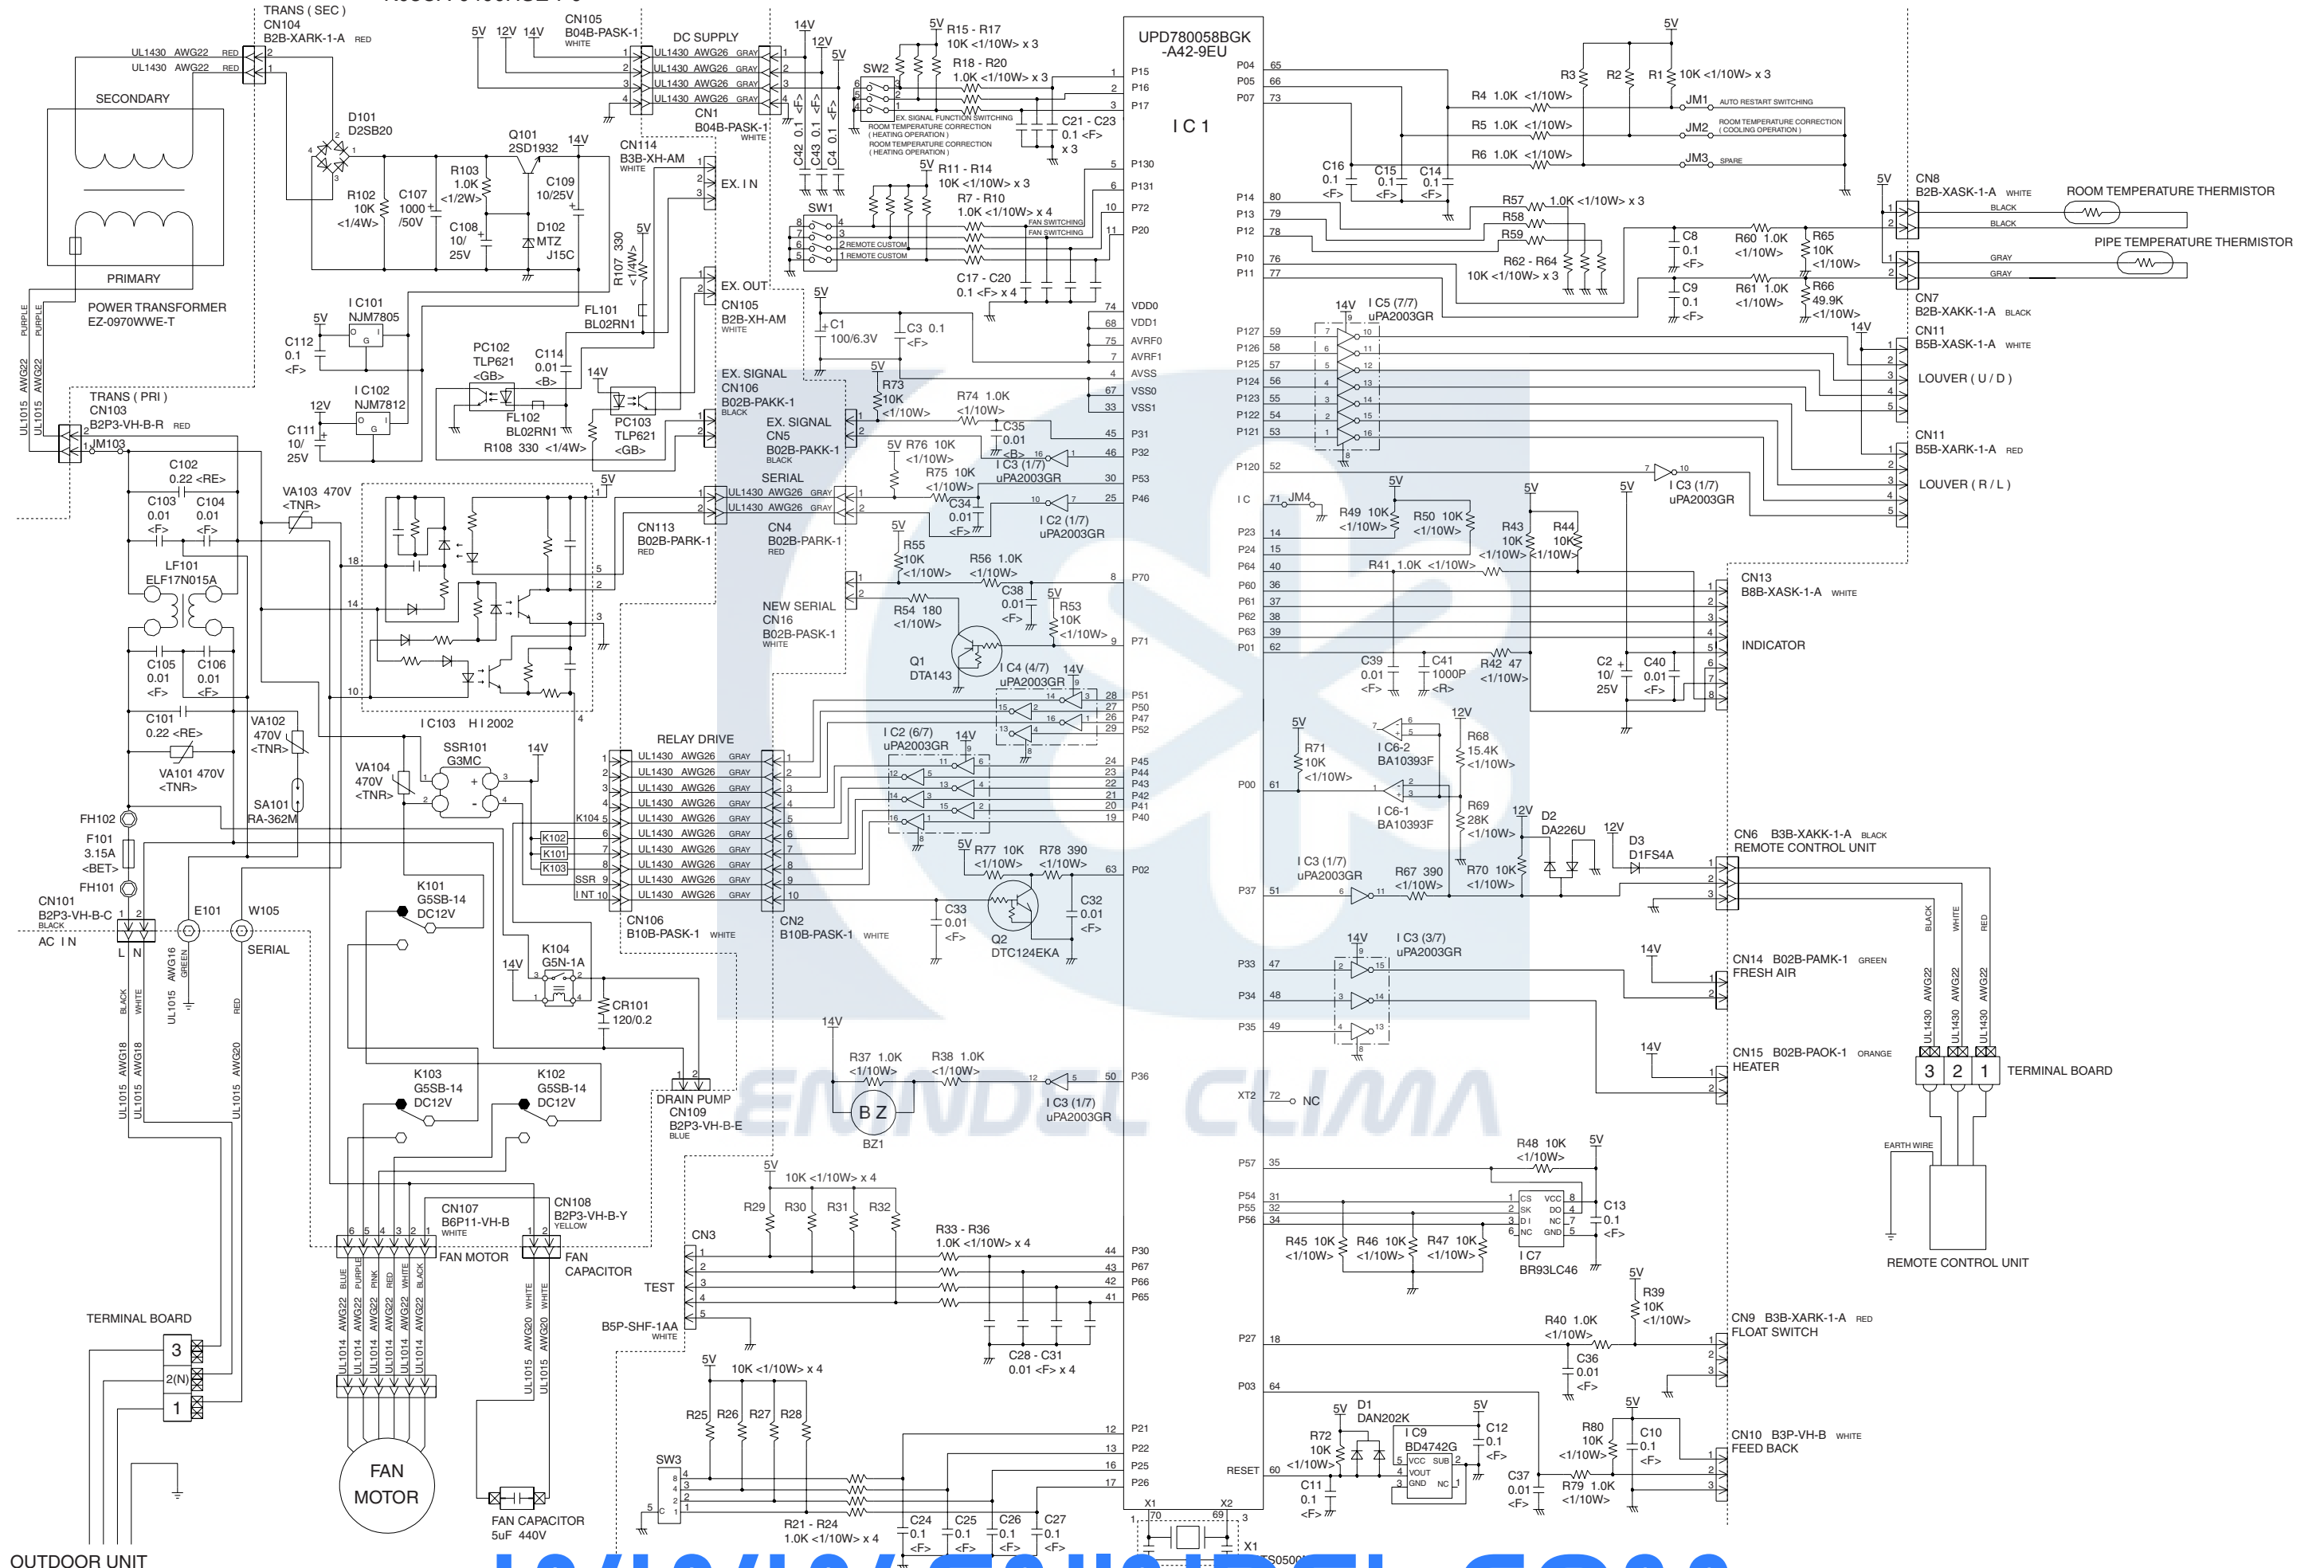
TRANS ( SEC )
CN104
B2B-XARK-1-A RED
UL1430 AWG22 RED
UL1430 AWG22 RED
SECONDARY
PRIMARY
POWER TRANSFORMER
EZ-0970WWE-T
D101
D2SB20
Q101
2SD1932
R103 1.0K <1/2W>
R102 10K <1/4W>
C107 1000 /50V
C108 10/ 25V
C109 10/25V
D102 MTZ J15C
CN105
B04B-PASK-1
WHITE
DC SUPPLY
5V 12V 14V
UL1430 AWG26 GRAY
UL1430 AWG26 GRAY
UL1430 AWG26 GRAY
UL1430 AWG26 GRAY
CN1
B04B-PASK-1
WHITE
CN114
B3B-XH-AM
WHITE
EX. I N
R107 330 <1/4W>
EX. OUT
CN105
B2B-XH-AM
WHITE
I C101
NJM7805
C112 0.1 <F>
FL101
BL02RN1
PC102
TLP621
<GB>
C114 0.01 <B>
I C102
NJM7812
C111 10/ 25V
FL102
BL02RN1
R108 330 <1/4W>
PC103
TLP621
<GB>
TRANS ( PRI )
CN103
B2P3-VH-B-R RED
JM103
C102 0.22 <RE>
C103 0.01 <F>
C104 0.01 <F>
VA103 470V <TNR>
LF101
ELF17N015A
C105 0.01 <F>
C106 0.01 <F>
C101 0.22 <RE>
VA102 470V <TNR>
VA101 470V <TNR>
SA101
RA-362M
FH102
F101 3.15A <BET>
FH101
CN101
B2P3-VH-B-C
BLACK
AC I N
E101
W105
SERIAL
I C103 H I 2002
SSR101
G3MC
VA104 470V <TNR>
K101
G5SB-14
DC12V
K104
G5N-1A
CR101 120/0.2
K103
G5SB-14
DC12V
K102
G5SB-14
DC12V
DRAIN PUMP
CN109
B2P3-VH-B-E
BLUE
CN107
B6P11-VH-B
WHITE
CN108
B2P3-VH-B-Y
YELLOW
FAN MOTOR
FAN CAPACITOR
TERMINAL BOARD
FAN MOTOR
FAN CAPACITOR
5uF 440V
OUTDOOR UNIT
RELAY DRIVE
UL1430 AWG26 GRAY
K104
K102
K101
K103
SSR
I NT
CN106
B10B-PASK-1 WHITE
CN2
B10B-PASK-1 WHITE
SW2
R15 - R17 10K <1/10W> x 3
R18 - R20 1.0K <1/10W> x 3
EX. SIGNAL FUNCTION SWITCHING
ROOM TEMPERATURE CORRECTION ( HEATING OPERATION )
ROOM TEMPERATURE CORRECTION ( HEATING OPERATION )
C21 - C23 0.1 <F> x 3
C42 0.1 <F>
C43 0.1 <F>
C4 0.1 <F>
SW1
R11 - R14 10K <1/10W> x 3
R7 - R10 1.0K <1/10W> x 4
FAN SWITCHING
FAN SWITCHING
REMOTE CUSTOM
REMOTE CUSTOM
C17 - C20 0.1 <F> x 4
C1 100/6.3V
C3 0.1 <F>
EX. SIGNAL
CN106
B02B-PAKK-1
BLACK
R73 10K <1/10W>
R74 1.0K <1/10W>
EX. SIGNAL
CN5
B02B-PAKK-1
BLACK
R76 10K <1/10W>
C35 0.01 <B>
I C3 (1/7) uPA2003GR
R75 10K <1/10W>
SERIAL
UL1430 AWG26 GRAY
UL1430 AWG26 GRAY
C34 0.01 <F>
I C2 (1/7) uPA2003GR
CN113
B02B-PARK-1
RED
CN4
B02B-PARK-1
RED
R55 10K <1/10W>
R56 1.0K <1/10W>
NEW SERIAL
CN16
B02B-PASK-1
WHITE
R54 180 <1/10W>
C38 0.01 <F>
R53 10K <1/10W>
Q1
DTA143
I C4 (4/7) uPA2003GR
I C2 (6/7) uPA2003GR
R77 10K <1/10W>
R78 390 <1/10W>
C33 0.01 <F>
Q2
DTC124EKA
C32 0.01 <F>
R37 1.0K <1/10W>
R38 1.0K <1/10W>
B Z
BZ1
I C3 (1/7) uPA2003GR
10K <1/10W> x 4
R29 R30 R31 R32
R33 - R36 1.0K <1/10W> x 4
CN3
TEST
B5P-SHF-1AA
WHITE
C28 - C31 0.01 <F> x 4
10K <1/10W> x 4
R25 R26 R27 R28
SW3
R21 - R24 1.0K <1/10W> x 4
C24 0.1 <F>
C25 0.1 <F>
C26 0.1 <F>
C27 0.1 <F>
UPD780058BGK -A42-9EU
I C 1
P15 P16 P17 P130 P131 P72 P20 VDD0 VDD1 AVRF0 AVRF1 AVSS VSS0 VSS1 P31 P32 P53 P46 P70 P71 P51 P50 P47 P52 P45 P44 P43 P42 P41 P40 P02 P36 P30 P67 P66 P65 P21 P22 P25 P26
P04 P05 P07 P14 P13 P12 P10 P11 P127 P126 P125 P124 P123 P122 P121 P120 I C P23 P24 P64 P60 P61 P62 P63 P01 P00 P37 P33 P34 P35 XT2 P57 P54 P55 P56 P27 P03 RESET
X1 X2
NC
R3 R2 R1 10K <1/10W> x 3
R4 1.0K <1/10W>
JM1 AUTO RESTART SWITCHING
R5 1.0K <1/10W>
JM2 ROOM TEMPERATURE CORRECTION ( COOLING OPERATION )
R6 1.0K <1/10W>
JM3 SPARE
C16 0.1 <F>
C15 0.1 <F>
C14 0.1 <F>
R57 1.0K <1/10W> x 3
R58
R59
R62 - R64 10K <1/10W> x 3
C8 0.1 <F>
R60 1.0K <1/10W>
R65 10K <1/10W>
C9 0.1 <F>
R61 1.0K <1/10W>
R66 49.9K <1/10W>
CN8
B2B-XASK-1-A WHITE
ROOM TEMPERATURE THERMISTOR
BLACK
BLACK
PIPE TEMPERATURE THERMISTOR
GRAY
GRAY
CN7
B2B-XAKK-1-A BLACK
I C5 (7/7) uPA2003GR
CN11
B5B-XASK-1-A WHITE
LOUVER ( U / D )
CN11
B5B-XARK-1-A RED
I C3 (1/7) uPA2003GR
LOUVER ( R / L )
JM4
R49 10K <1/10W>
R50 10K <1/10W>
R43 10K <1/10W>
R44 10K <1/10W>
R41 1.0K <1/10W>
CN13
B8B-XASK-1-A WHITE
INDICATOR
C39 0.01 <F>
C41 1000P <R>
R42 47 <1/10W>
C2 10/ 25V
C40 0.01 <F>
R71 10K <1/10W>
I C6-2 BA10393F
R68 15.4K <1/10W>
I C6-1 BA10393F
R69 28K <1/10W>
D2 DA226U
D3 D1FS4A
CN6 B3B-XAKK-1-A BLACK
REMOTE CONTROL UNIT
I C3 (1/7) uPA2003GR
R67 390 <1/10W>
R70 10K <1/10W>
I C3 (3/7) uPA2003GR
CN14 B02B-PAMK-1 GREEN
FRESH AIR
CN15 B02B-PAOK-1 ORANGE
HEATER
TERMINAL BOARD
BLACK WHITE RED
UL1430 AWG22
EARTH WIRE
REMOTE CONTROL UNIT
R48 10K <1/10W>
C13 0.1 <F>
CS SK DI NC VCC DO NC GND
I C7 BR93LC46
R45 10K <1/10W>
R46 10K <1/10W>
R47 10K <1/10W>
R39 10K <1/10W>
R40 1.0K <1/10W>
C36 0.01 <F>
CN9 B3B-XARK-1-A RED
FLOAT SWITCH
D1 DAN202K
R72 10K <1/10W>
I C9 BD4742G
VCC SUB VOUT GND NC
C12 0.1 <F>
C11 0.1 <F>
R80 10K <1/10W>
C10 0.1 <F>
C37 0.01 <F>
R79 1.0K <1/10W>
CN10 B3P-VH-B WHITE
FEED BACK
X1